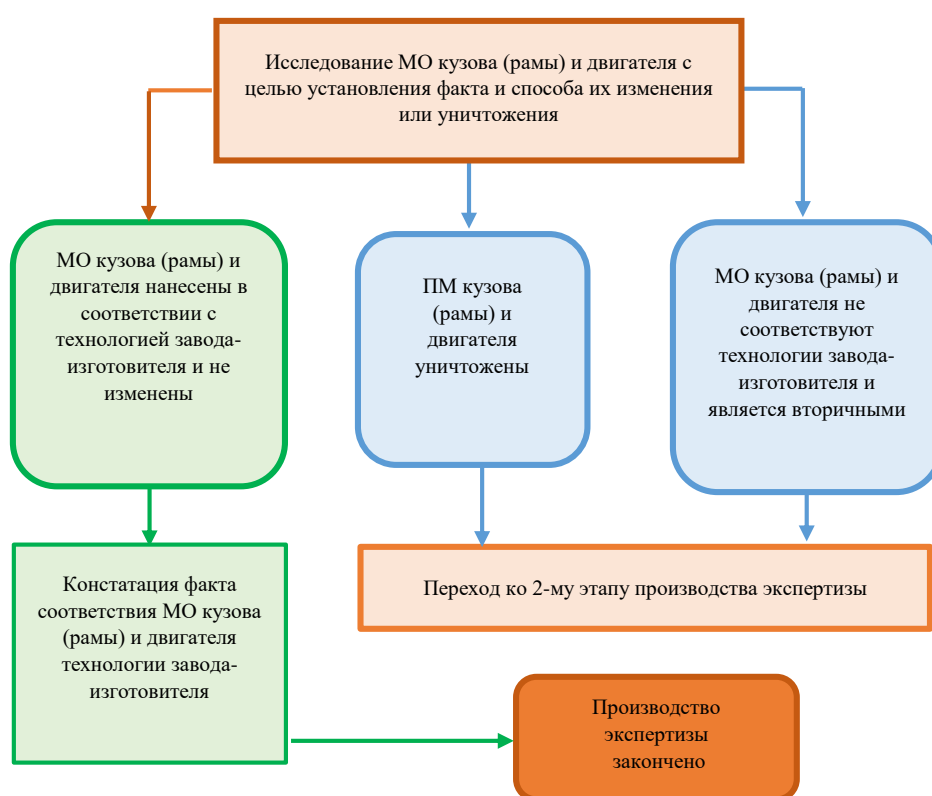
Исследование МО кузова (рамы) и двигателя с целью установления факта и способа их изменения или уничтожения

МО кузова (рамы) и двигателя нанесены в соответствии с технологией завода-изготовителя и не изменены

ПМ кузова (рамы) и двигателя уничтожены

МО кузова (рамы) и двигателя не соответствуют технологии завода-изготовителя и является вторичными

Констатация факта соответствия МО кузова (рамы) и двигателя технологии завода-изготовителя

Переход ко 2-му этапу производства экспертизы

Производство экспертизы закончено